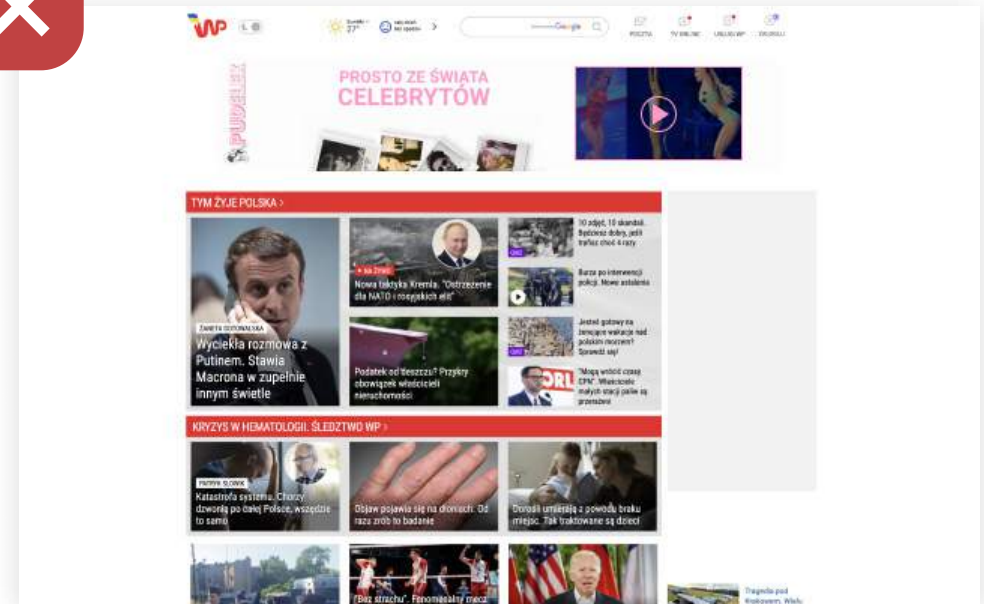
WP

27°

Google

POCZTA TV ONLINE

PUDELEK

PROSTO ZE ŚWIATA CELEBRYTÓW

TYM ŻYJE POLSKA >

ŻANETA GOTOWALSKA

Wyciekła rozmowa z Putinem. Stawia Macrona w zupełnie innym świetle

NA ŻYWO

Nowa taktyka Kremla. "Ostrzeżenie dla NATO i rosyjskich elit"

Podatek od deszczu? Przykry obowiązek właścicieli nieruchomości

10 zdjęć, 10 skandali. Będziesz dobry, jeśli trafisz choć 4 razy

Burza po interwencji policji. Nowe ustalenia

Jesteś gotowy na zmiany nad polskim morzem? Sprawdź się!

"Mogą wrócić czasy CPN". Właściciele małych stacji paliw są przerażeni

KRYZYS W HEMATOLOGII. ŚLEDZTWO WP >

PATRYK SŁOWIK

Katastrofa systemu. Chorzy dzwonią po całej Polsce, wszędzie to samo

Objaw pojawia się na dłoniach. Od razu zrób to badanie

Dorośli umierają z powodu braku miejsc. Tak traktowane są dzieci

"Bez strachu". Fenomenalny mecz

Tragedia pod Krakowem. Wielu